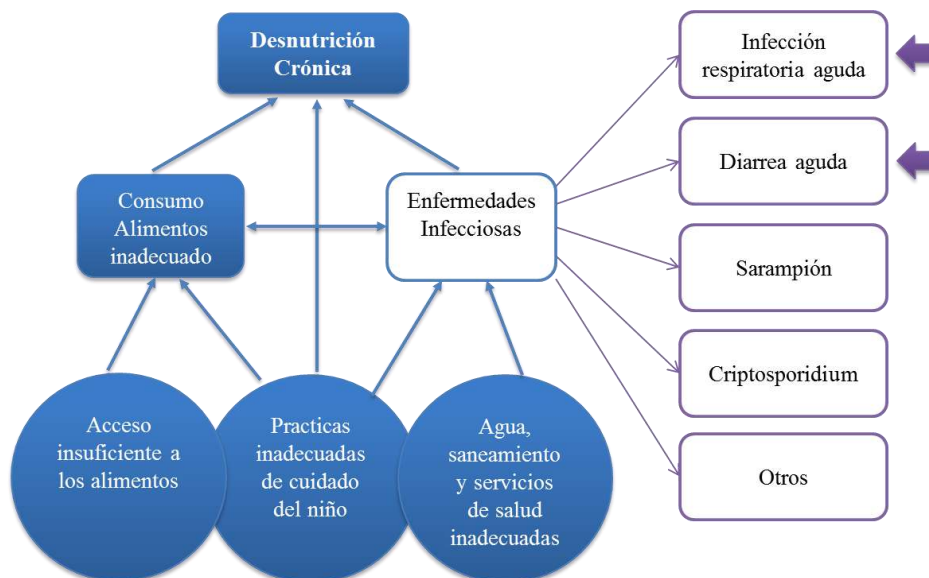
Desnutrición Crónica

Consumo Alimentos inadecuado

Enfermedades Infecciosas

Infección respiratoria aguda

Diarrea aguda

Sarampión

Criptosporidium

Otros

Acceso insuficiente a los alimentos

Practicas inadecuadas de cuidado del niño

Agua, saneamiento y servicios de salud inadecuadas